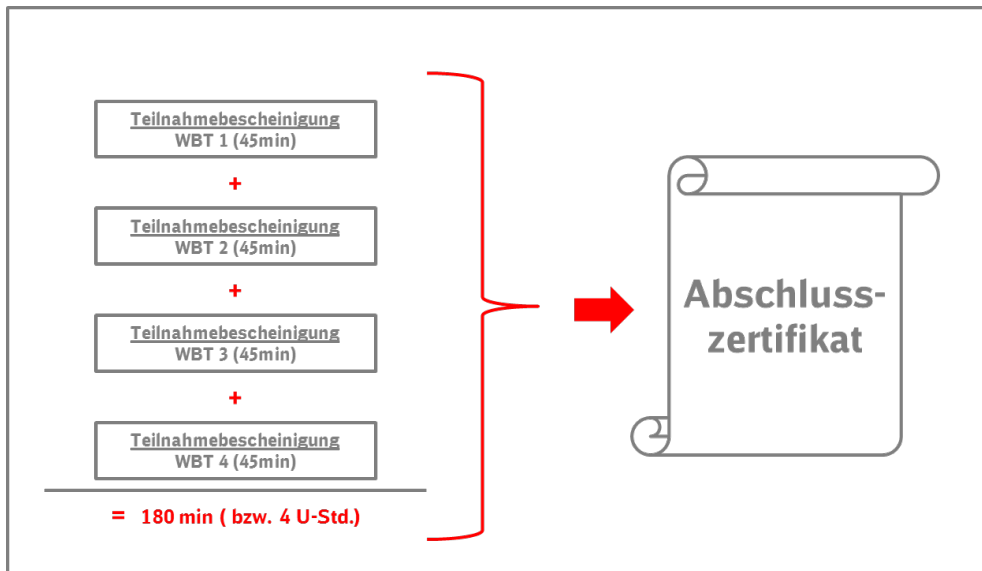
Teilnahmebescheinigung
WBT 1 (45min)

+

Teilnahmebescheinigung
WBT 2 (45min)

+

Teilnahmebescheinigung
WBT 3 (45min)

+

Teilnahmebescheinigung
WBT 4 (45min)

= 180 min ( bzw. 4 U-Std.)

Abschluss-
zertifikat